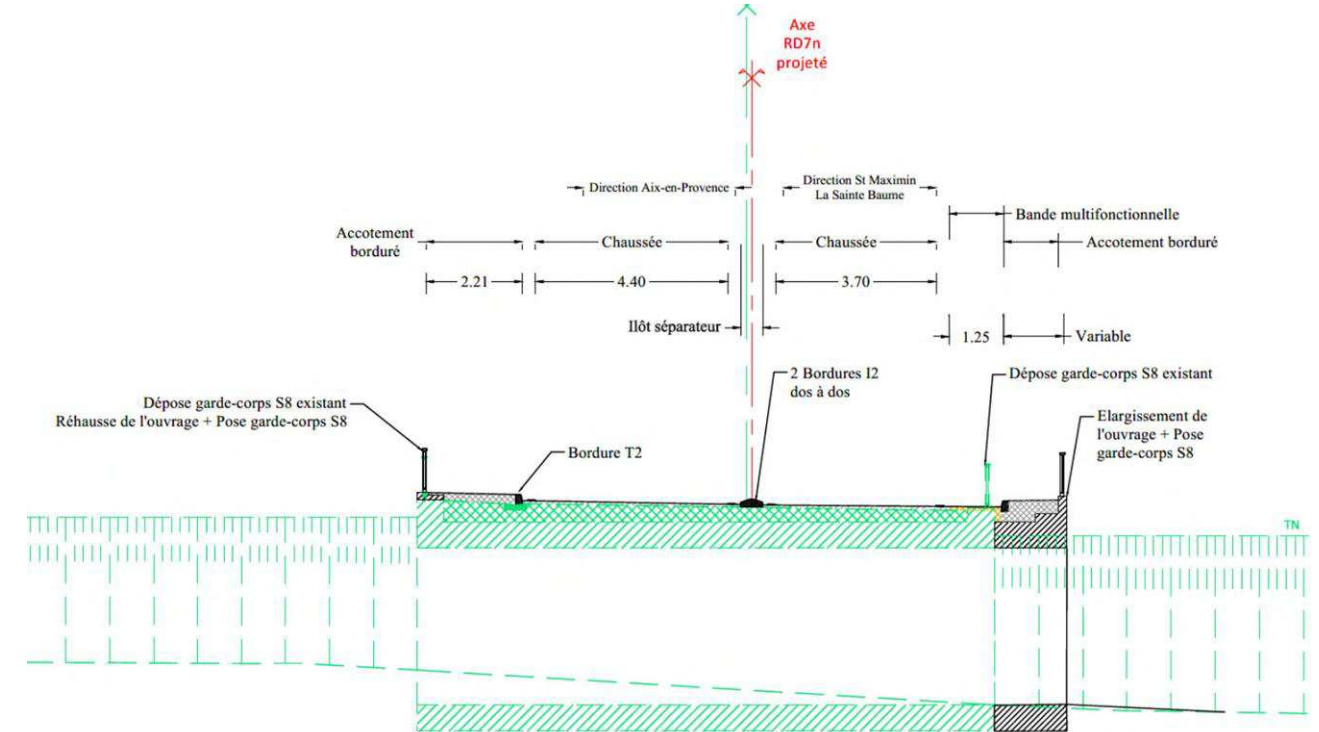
Axe
RD7n
projeté

Direction Aix-en-Provence

Direction St Maximin
La Sainte Baume

Bande multifonctionnelle

Accotement bordé

Chaussée

Chaussée

Accotement bordé

2.21

4.40

3.70

Ilôt séparateur

1.25

Variable

2 Bordures I2
dos à dos

Dépose garde-corps S8 existant

Dépose garde-corps S8 existant
Réhausse de l'ouvrage + Pose garde-corps S8

Elargissement de l'ouvrage + Pose garde-corps S8

Bordure T2

TN